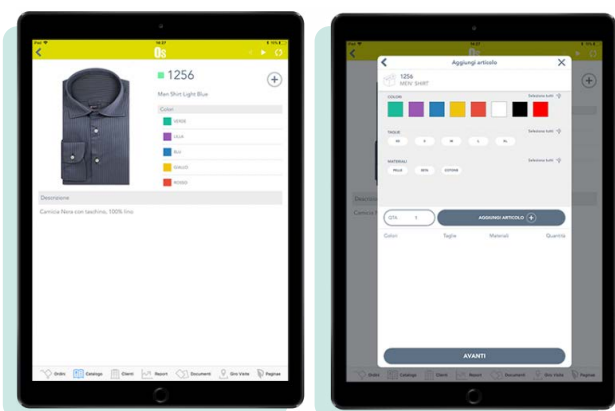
1256

Men Shirt Light Blue

Colori

VERDE

LILLA

BLU

GIALLO

ROSSO

Descrizione

Camicia Nera con taschino, 100% lino

Ordini Catalogo Clienti Report Documenti Giro Visite Pagine

Aggiungi articolo

1256
MEN SHIRT

COLORI

Seleziona tutti

TAGLIE

Seleziona tutti

XS S M L XL

MATERIALI

Seleziona tutti

PELLE SETA COTONE

QTÀ 1

AGGIUNGI ARTICOLO

Colori Taglia Materiali Quantità

AVANTI

Ordini Catalogo Clienti Report Documenti Giro Visite Pagine